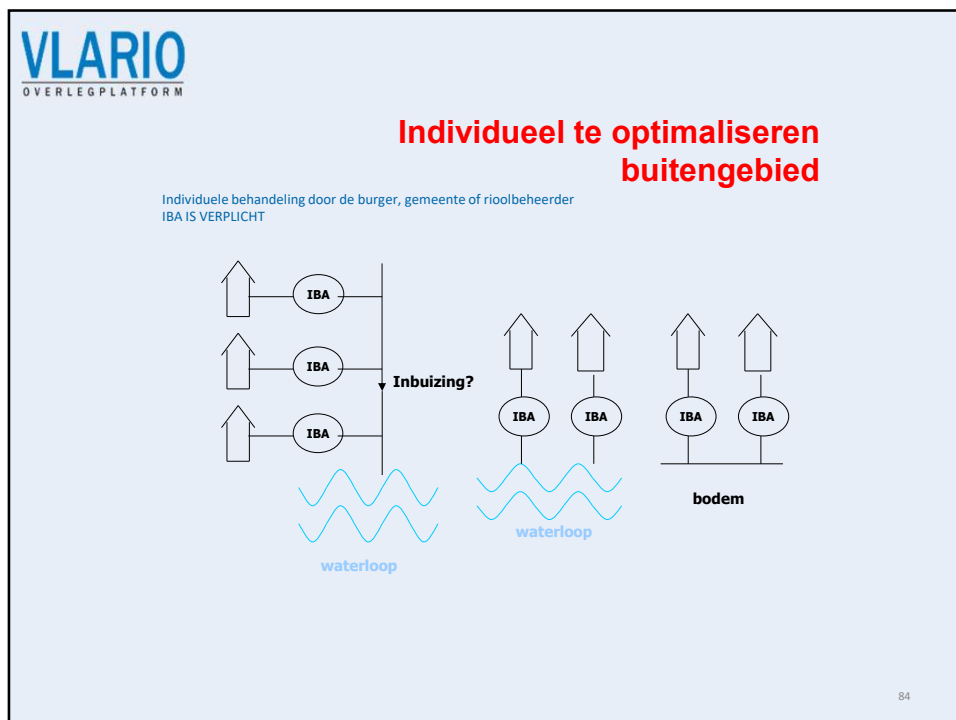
VLARIO
OVERLEGPLATFORM

Individueel te optimaliseren buitengebied

Individuele behandeling door de burger, gemeente of rioolbeheerder
IBA IS VERPLICHT

IBA
IBA
IBA
Inbuizing?
waterloop

IBA
IBA
waterloop

IBA
IBA
bodem

84